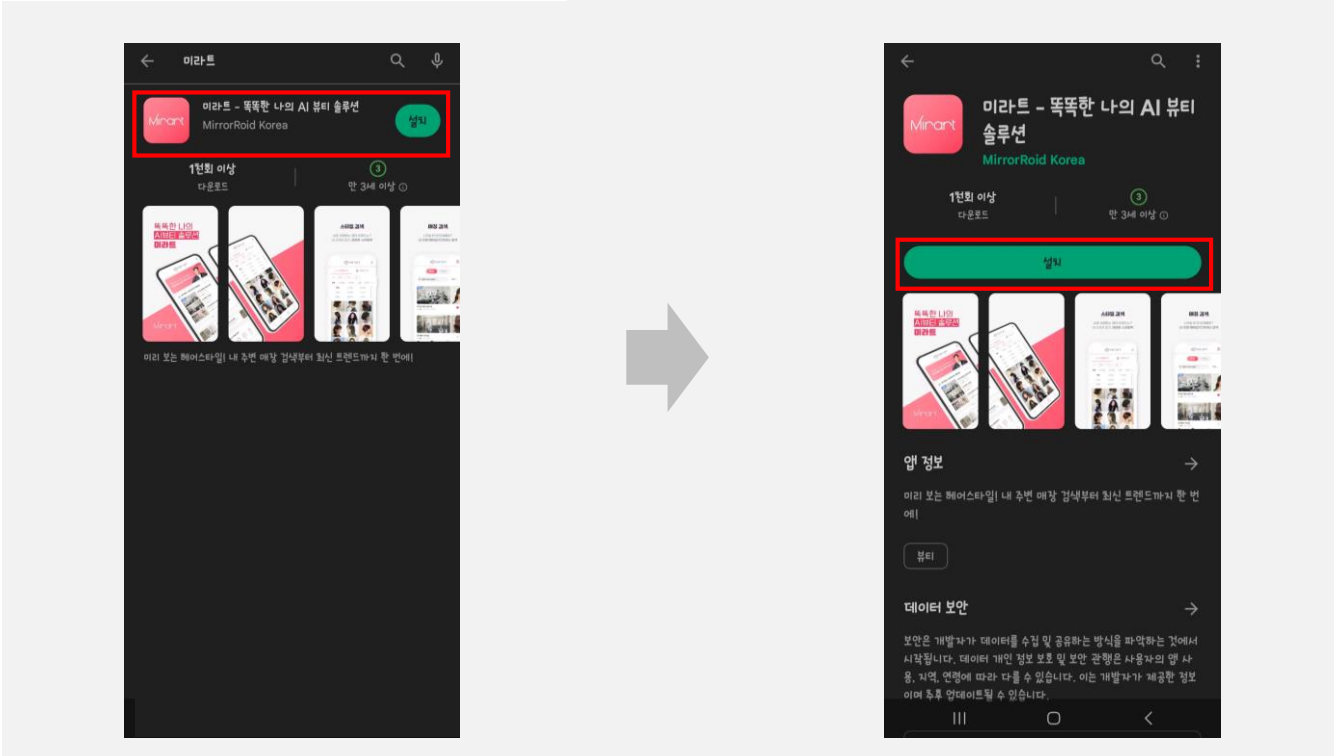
미라트

Mirart

미라트 - 똑똑한 나의 AI 뷰티 솔루션

MirrorRoid Korea

설치

1천회 이상

다운로드

3

만 3세 이상

똑똑한 나의 AI뷰티 솔루션 미라트

미리 보는 헤어스타일! 내 주변 매장 검색부터 최신 트렌드까지 한 번에!

Mirart

미라트 - 똑똑한 나의 AI 뷰티 솔루션

MirrorRoid Korea

1천회 이상

다운로드

3

만 3세 이상

설치

똑똑한 나의 AI뷰티 솔루션 미라트

앱 정보

미리 보는 헤어스타일! 내 주변 매장 검색부터 최신 트렌드까지 한 번에!

뷰티

데이터 보안

보안은 개발자가 데이터를 수집 및 공유하는 방식을 파악하는 것에서 시작됩니다. 데이터 개인 정보 보호 및 보안 관행은 사용자의 앱 사용, 지역, 연령에 따라 다를 수 있습니다. 이는 개발자가 제공한 정보이며 추후 업데이트될 수 있습니다.